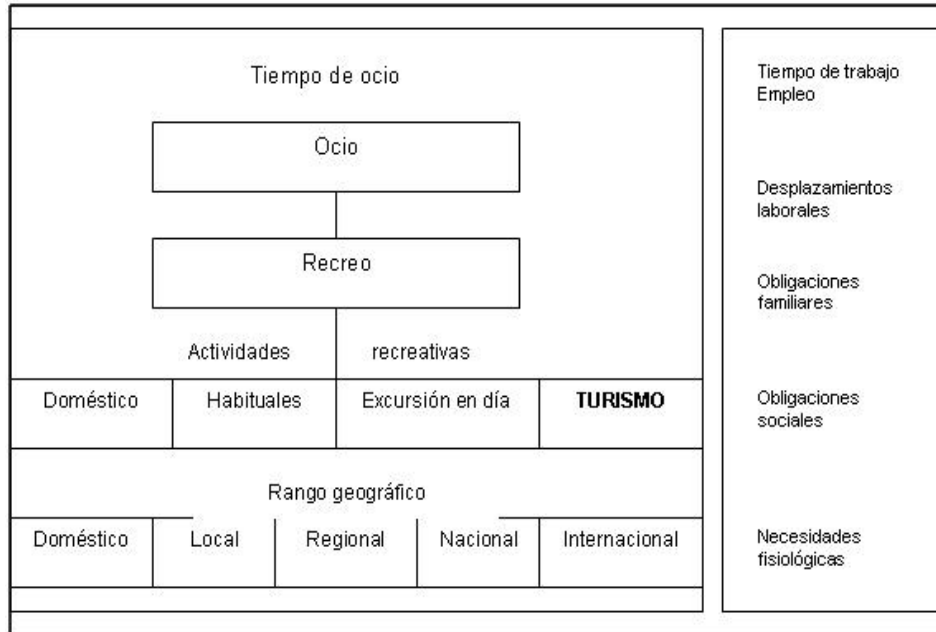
Tiempo de ocio

Ocio

Recreo

Actividades recreativas

| Doméstico | Habituales | Excursión en día | **TURISMO** |
|---|---|---|---|

Rango geográfico

| Doméstico | Local | Regional | Nacional | Internacional |
|---|---|---|---|---|

Tiempo de trabajo
Empleo

Desplazamientos laborales

Obligaciones familiares

Obligaciones sociales

Necesidades fisiológicas